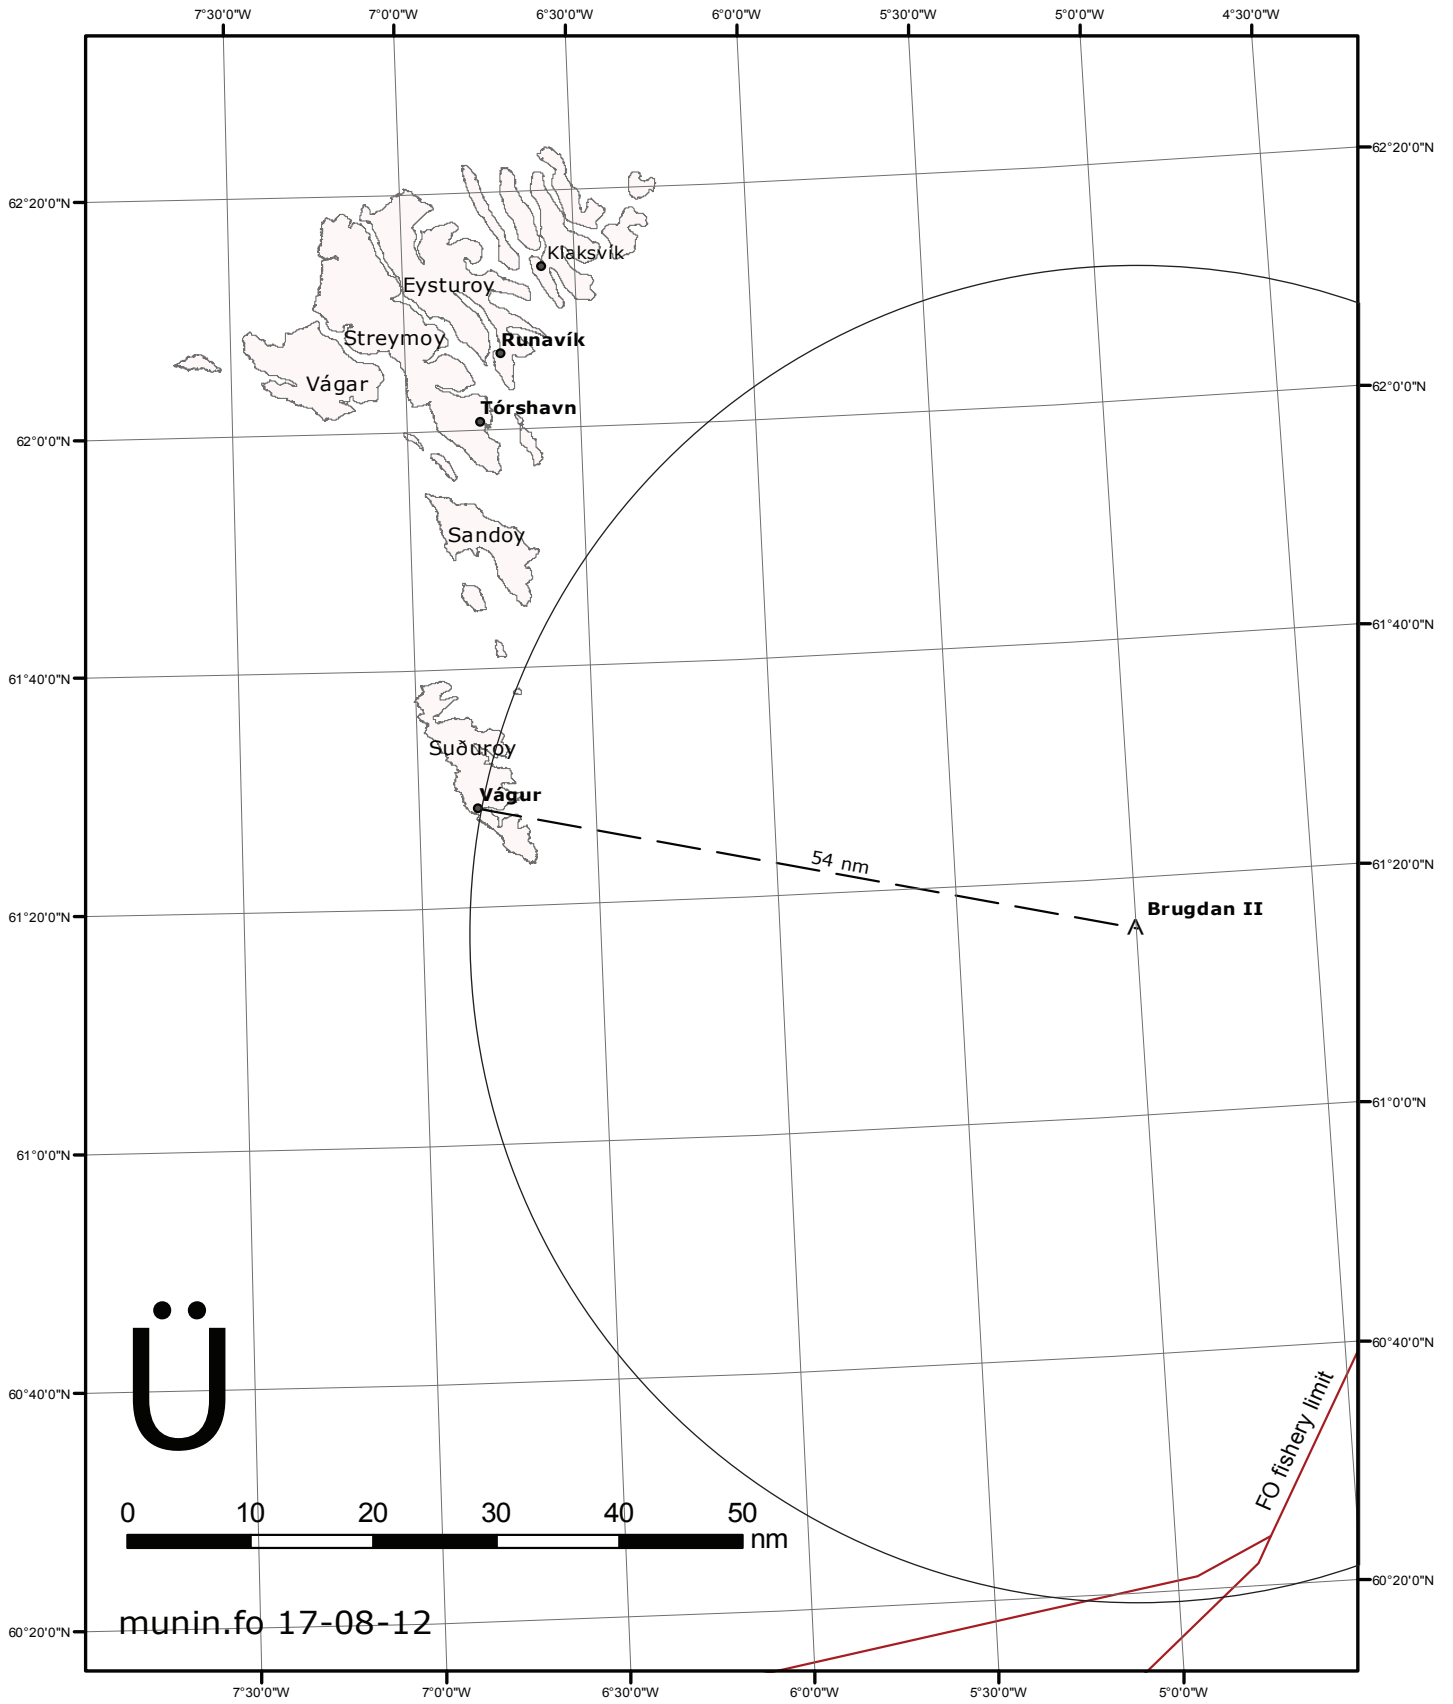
7°30'0"W 7°0'0"W 6°30'0"W 6°0'0"W 5°30'0"W 5°0'0"W 4°30'0"W

62°20'0"N
62°20'0"N
62°0'0"N
62°0'0"N
61°40'0"N
61°40'0"N
61°20'0"N
61°20'0"N
61°0'0"N
61°0'0"N
60°40'0"N
60°40'0"N
60°20'0"N
60°20'0"N

Klaksvík
Eysturoy
Streymoy
Runavík
Vágar
Tórshavn
Sandoy
Suðuroy
Vágur
54 nm
Brugdan II

FO fishery limit

Ü

0 10 20 30 40 50
nm

munin.fo 17-08-12

7°30'0"W 7°0'0"W 6°30'0"W 6°0'0"W 5°30'0"W 5°0'0"W